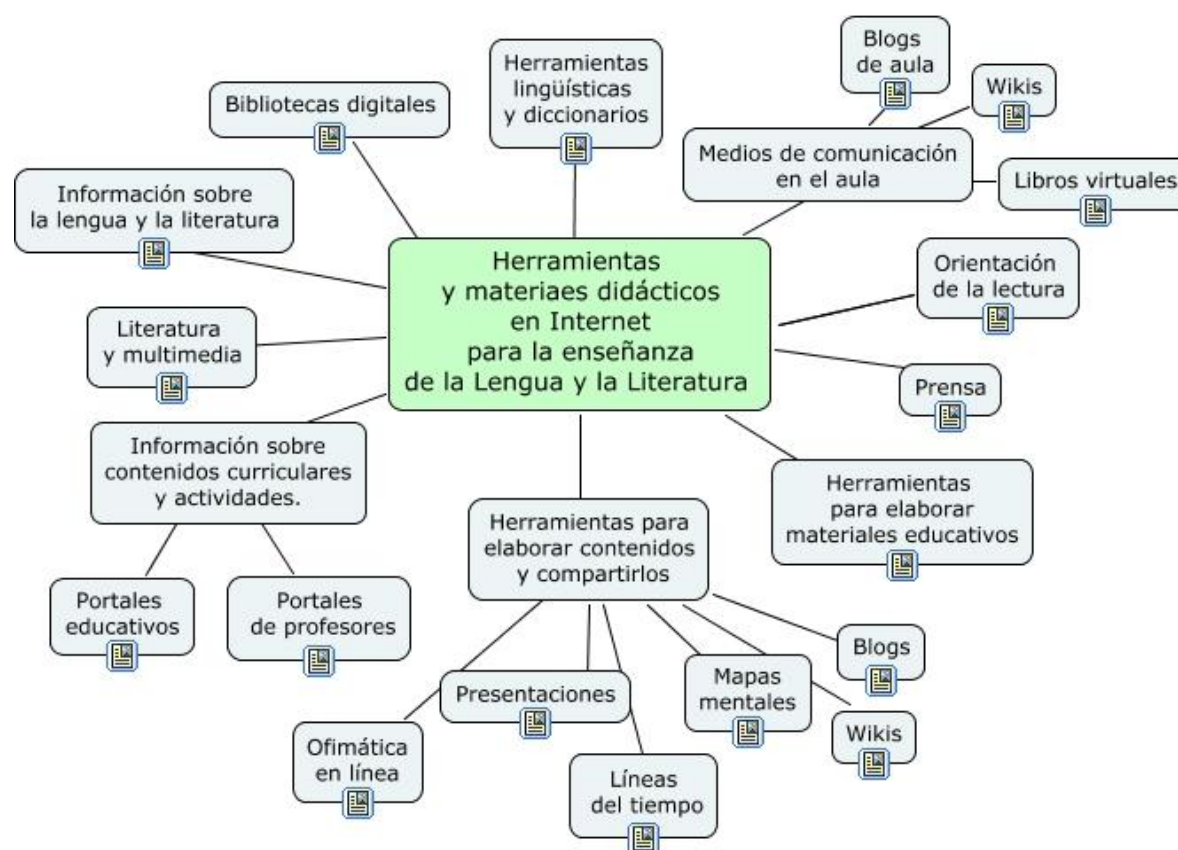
Herramientas y materiaes didácticos en Internet para la enseñanza de la Lengua y la Literatura

Bibliotecas digitales

Herramientas lingüísticas y diccionarios

Blogs de aula

Wikis

Medios de comunicación en el aula

Libros virtuales

Información sobre la lengua y la literatura

Orientación de la lectura

Literatura y multimedia

Prensa

Información sobre contenidos curriculares y actividades.

Herramientas para elaborar materiales educativos

Portales educativos

Portales de profesores

Herramientas para elaborar contenidos y compartirlos

Blogs

Mapas mentales

Presentaciones

Wikis

Ofimática en línea

Líneas del tiempo